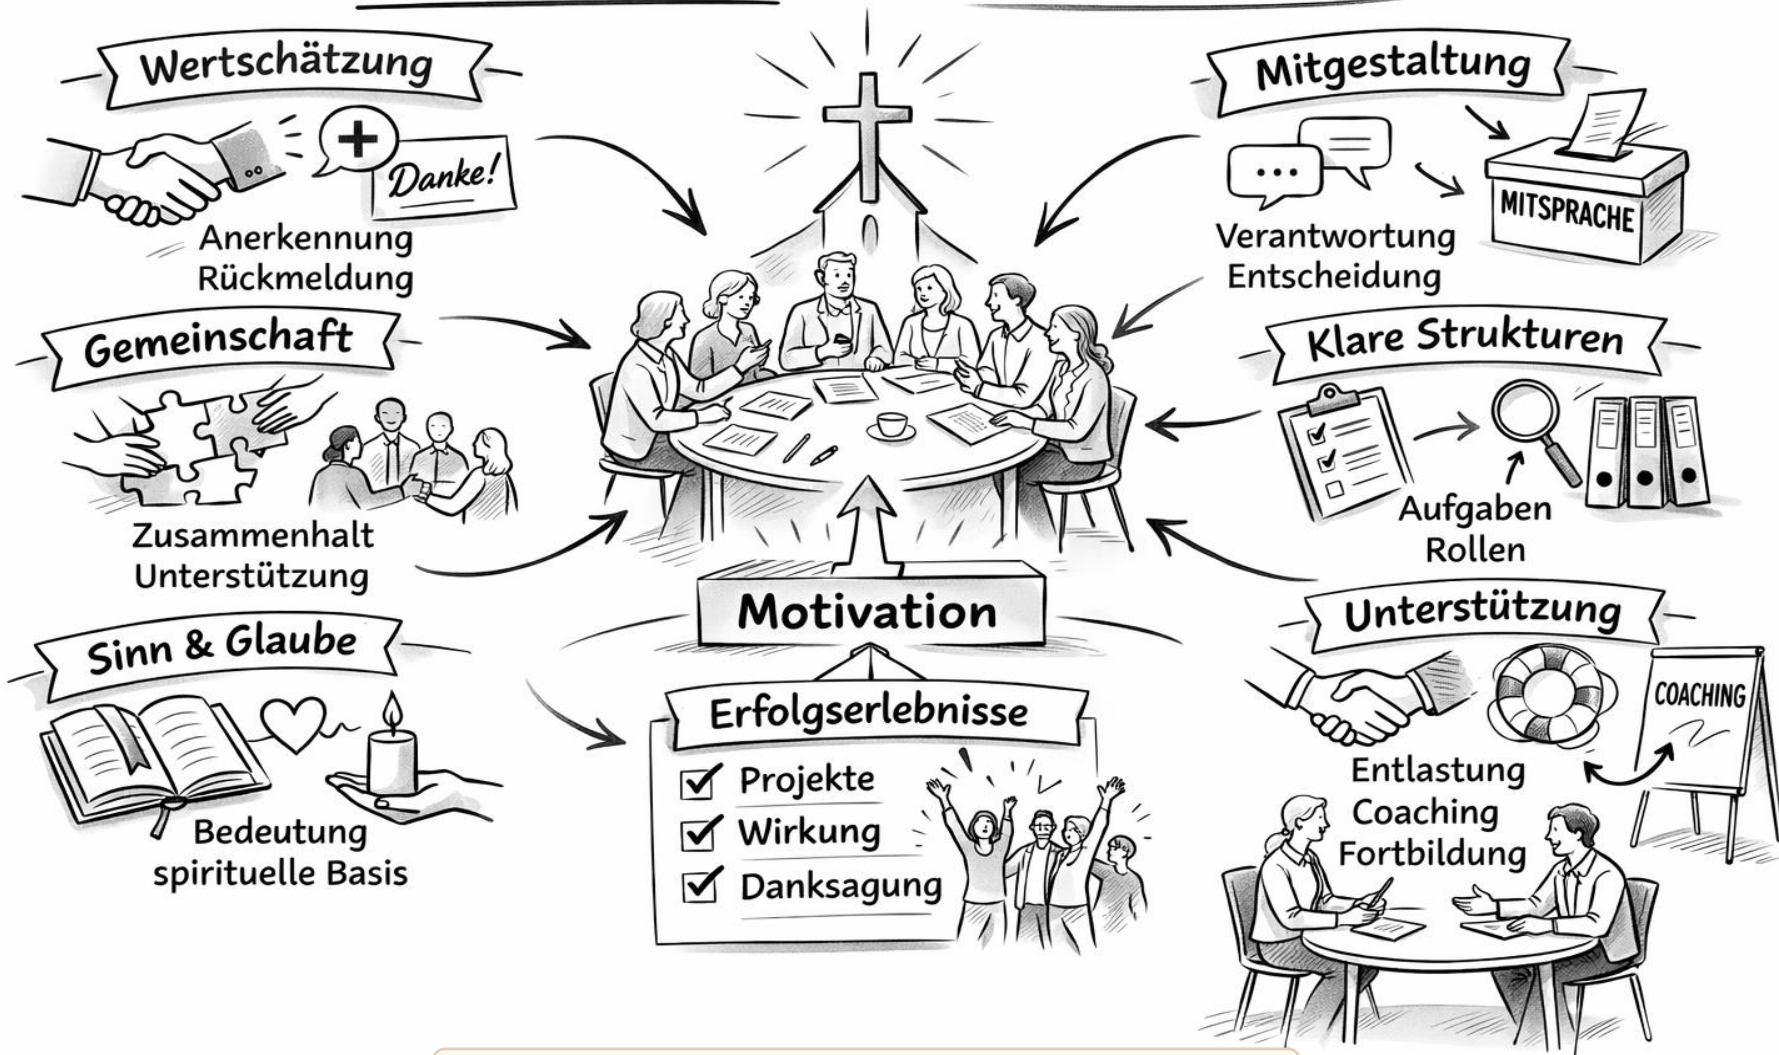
Wertschätzung

Danke!

Anerkennung
Rückmeldung

Gemeinschaft

Zusammenhalt
Unterstützung

Sinn & Glaube

Bedeutung
spirituelle Basis

Motivation

Erfolgserlebnisse

Projekte
Wirkung
Danksagung

Mitgestaltung

MITSPRACHE

Verantwortung
Entscheidung

Klare Strukturen

Aufgaben
Rollen

Unterstützung

COACHING

Entlastung
Coaching
Fortbildung